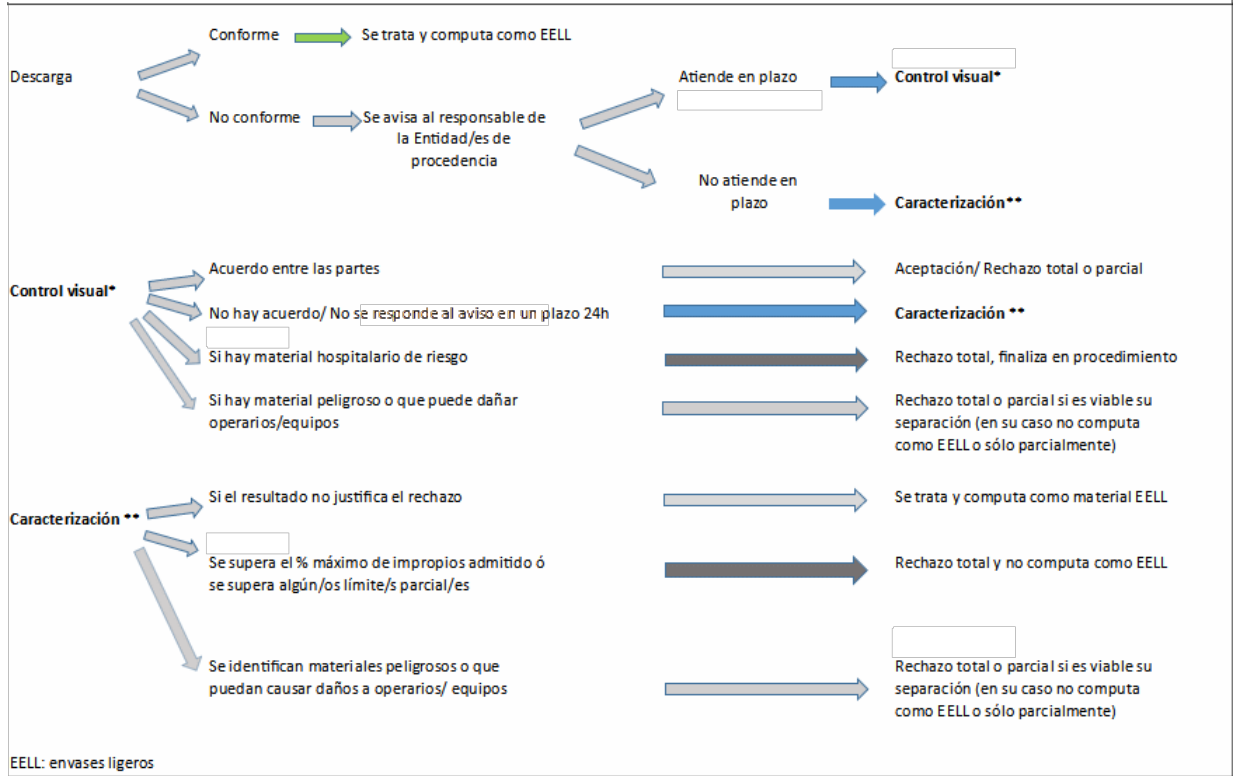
Descarga

Conforme

Se trata y computa como EELL

No conforme

Se avisa al responsable de la Entidad/es de procedencia

Atiende en plazo

Control visual*

No atiende en plazo

Caracterización**

Control visual*

Acuerdo entre las partes

Aceptación/ Rechazo total o parcial

No hay acuerdo/ No se responde al aviso en un plazo 24h

Caracterización **

Si hay material hospitalario de riesgo

Rechazo total, finaliza en procedimiento

Si hay material peligroso o que puede dañar operarios/equipos

Rechazo total o parcial si es viable su separación (en su caso no computa como EELL o sólo parcialmente)

Caracterización **

Si el resultado no justifica el rechazo

Se trata y computa como material EELL

Se supera el % máximo de impropios admitido ó se supera algún/os límite/s parcial/es

Rechazo total y no computa como EELL

Se identifican materiales peligrosos o que puedan causar daños a operarios/ equipos

Rechazo total o parcial si es viable su separación (en su caso no computa como EELL o sólo parcialmente)

EELL: envases ligeros